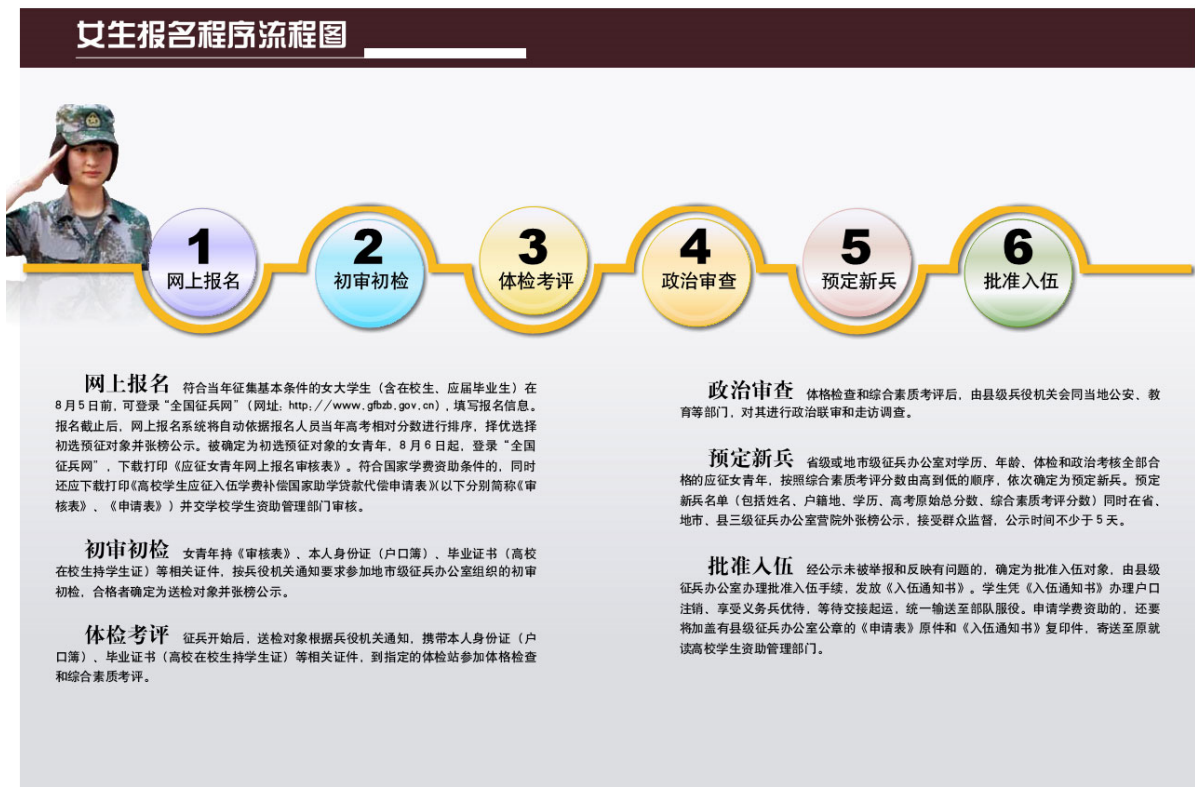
女生报名程序流程图

1
网上报名

2
初审初检

3
体检考评

4
政治审查

5
预定新兵

6
批准入伍

网上报名 符合当年征集基本条件的女大学生（含在校生、应届毕业生）在8月5日前，可登录"全国征兵网"（网址：http://www.gfbzb.gov.cn），填写报名信息。报名截止后，网上报名系统将自动依据报名人员当年高考相对分数进行排序，择优选择初选预征对象并张榜公示。被确定为初选预征对象的女青年，8月6日起，登录"全国征兵网"，下载打印《应征女青年网上报名审核表》。符合国家学费资助条件的，同时还应下载打印《高校学生应征入伍学费补偿国家助学贷款代偿申请表》(以下分别简称《审核表》、《申请表》）并交学校学生资助管理部门审核。

初审初检 女青年持《审核表》、本人身份证（户口簿）、毕业证书（高校在校生持学生证）等相关证件，按兵役机关通知要求参加地市级征兵办公室组织的初审初检，合格者确定为送检对象并张榜公示。

体检考评 征兵开始后，送检对象根据兵役机关通知，携带本人身份证（户口簿）、毕业证书（高校在校生持学生证）等相关证件，到指定的体检站参加体格检查和综合素质考评。

政治审查 体格检查和综合素质考评后，由县级兵役机关会同当地公安、教育等部门，对其进行政治联审和走访调查。

预定新兵 省级或地市级征兵办公室对学历、年龄、体检和政治考核全部合格的应征女青年，按照综合素质考评分数由高到低的顺序，依次确定为预定新兵。预定新兵名单（包括姓名、户籍地、学历、高考原始总分数、综合素质考评分数）同时在省、地市、县三级征兵办公室营院外张榜公示，接受群众监督，公示时间不少于5天。

批准入伍 经公示未被举报和反映有问题的，确定为批准入伍对象，由县级征兵办公室办理批准入伍手续，发放《入伍通知书》。学生凭《入伍通知书》办理户口注销、享受义务兵优待，等待交接起运，统一输送至部队服役。申请学费资助的，还要将加盖有县级征兵办公室公章的《申请表》原件和《入伍通知书》复印件，寄送至原就读高校学生资助管理部门。